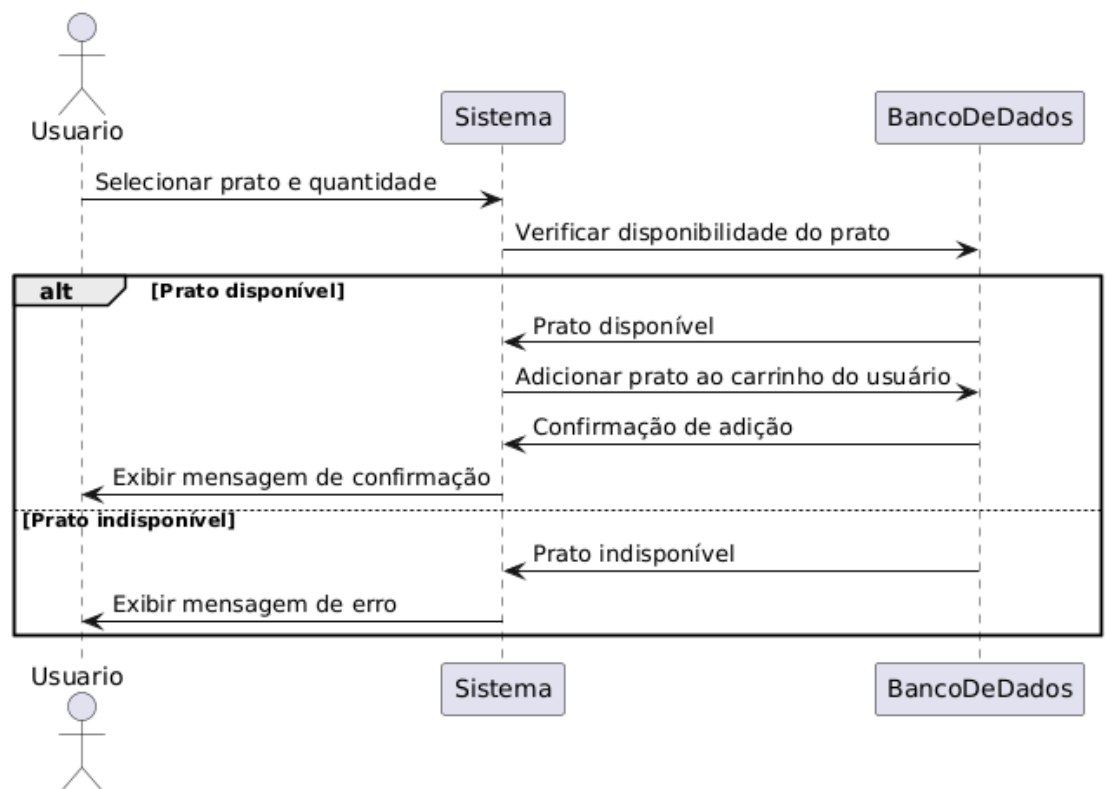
Usuario

Sistema

BancoDeDados

Selecionar prato e quantidade

Verificar disponibilidade do prato

alt [Prato disponível]

Prato disponível

Adicionar prato ao carrinho do usuário

Confirmação de adição

Exibir mensagem de confirmação

[Prato indisponível]

Prato indisponível

Exibir mensagem de erro

Usuario

Sistema

BancoDeDados